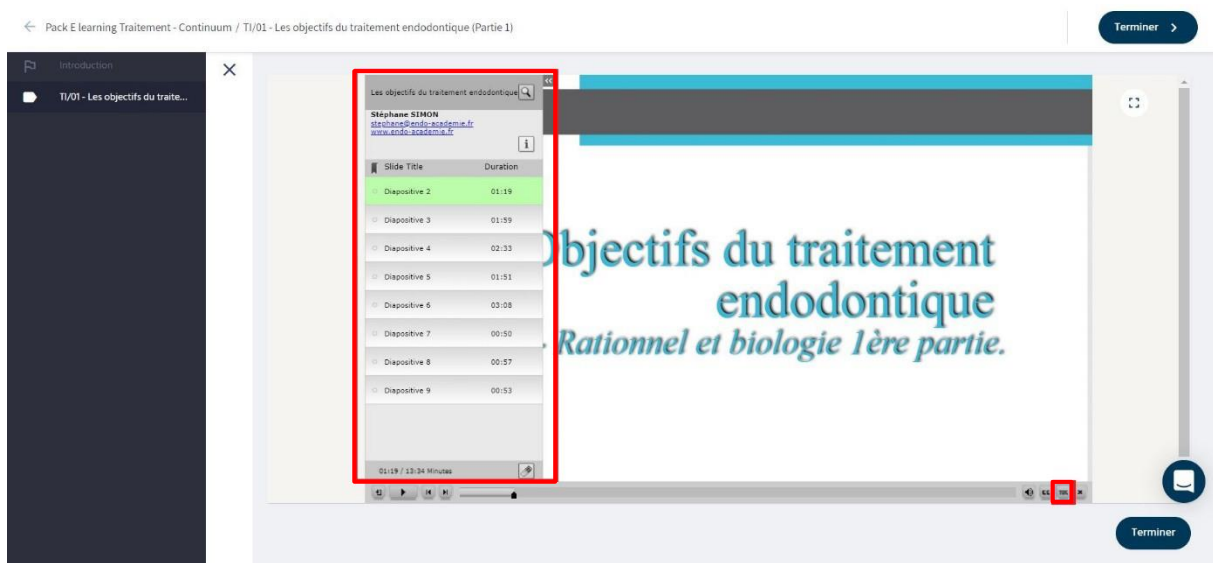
Pack E learning Traitement - Continuum / TI/01 - Les objectifs du traitement endodontique (Partie 1)

Terminer

Introduction

TI/01 - Les objectifs du traite...

Les objectifs du traitement endodontique

Stéphane SIMON
stephane@endo-academie.fr
www.endo-academie.fr

| Slide Title | Duration |
|---|---|
| Diapositive 2 | 01:19 |
| Diapositive 3 | 01:59 |
| Diapositive 4 | 02:33 |
| Diapositive 5 | 01:51 |
| Diapositive 6 | 03:08 |
| Diapositive 7 | 00:50 |
| Diapositive 8 | 00:57 |
| Diapositive 9 | 00:53 |

01:19 / 13:34 Minutes

Objectifs du traitement endodontique
Rationnel et biologie 1ère partie.

Terminer